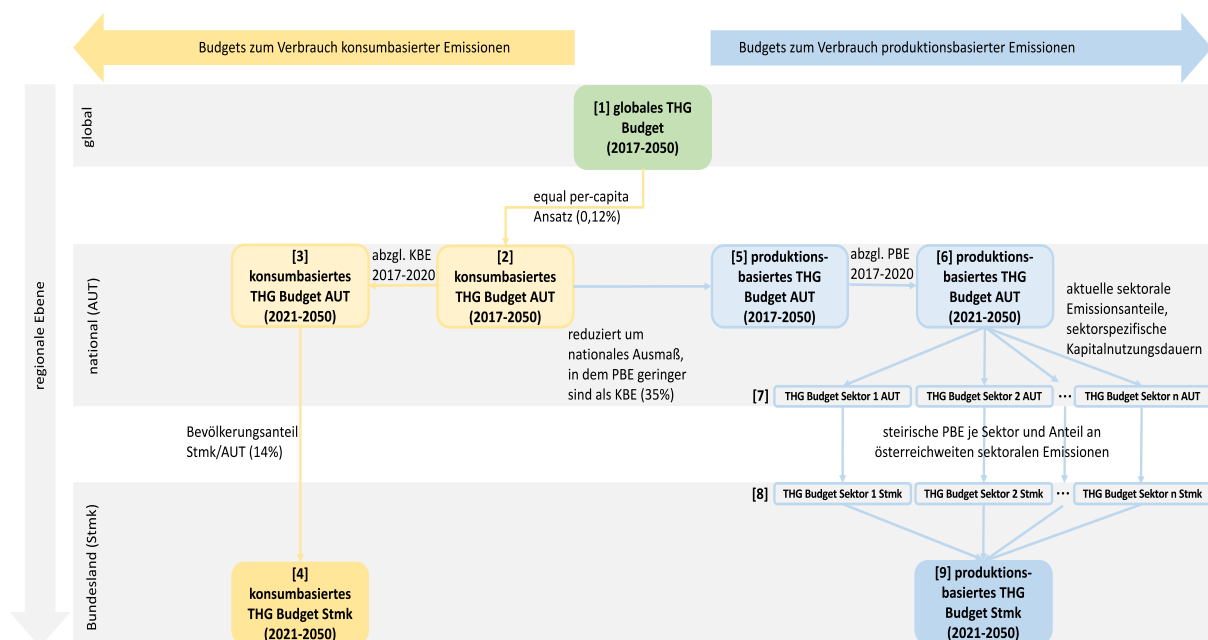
Budgets zum Verbrauch konsumbasierter Emissionen

Budgets zum Verbrauch produktionsbasierter Emissionen

regionale Ebene

global

[1] globales THG Budget (2017-2050)

equal per-capita Ansatz (0,12%)

national (AUT)

[3] konsumbasiertes THG Budget AUT (2021-2050)

abzgl. KBE 2017-2020

[2] konsumbasiertes THG Budget AUT (2017-2050)

[5] produktionsbasiertes THG Budget AUT (2017-2050)

abzgl. PBE 2017-2020

[6] produktionsbasiertes THG Budget AUT (2021-2050)

aktuelle sektorale Emissionsanteile, sektorspezifische Kapitalnutzungsdauern

reduziert um nationales Ausmaß, in dem PBE geringer sind als KBE (35%)

[7] THG Budget Sektor 1 AUT | THG Budget Sektor 2 AUT | ··· | THG Budget Sektor n AUT

Bevölkerungsanteil Stmk/AUT (14%)

steirische PBE je Sektor und Anteil an österreichweiten sektoralen Emissionen

Bundesland (Stmk)

[8] THG Budget Sektor 1 Stmk | THG Budget Sektor 2 Stmk | ··· | THG Budget Sektor n Stmk

[4] konsumbasiertes THG Budget Stmk (2021-2050)

[9] produktionsbasiertes THG Budget Stmk (2021-2050)